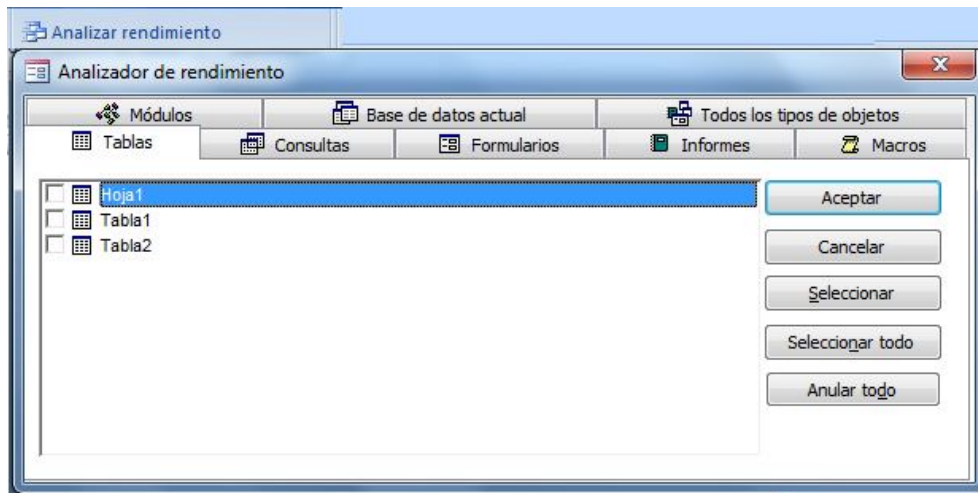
Analizar rendimiento

Analizador de rendimiento

Módulos
Base de datos actual
Todos los tipos de objetos
Tablas
Consultas
Formularios
Informes
Macros

Hoja1
Tabla1
Tabla2

Aceptar
Cancelar
Seleccionar
Seleccionar todo
Anular todo